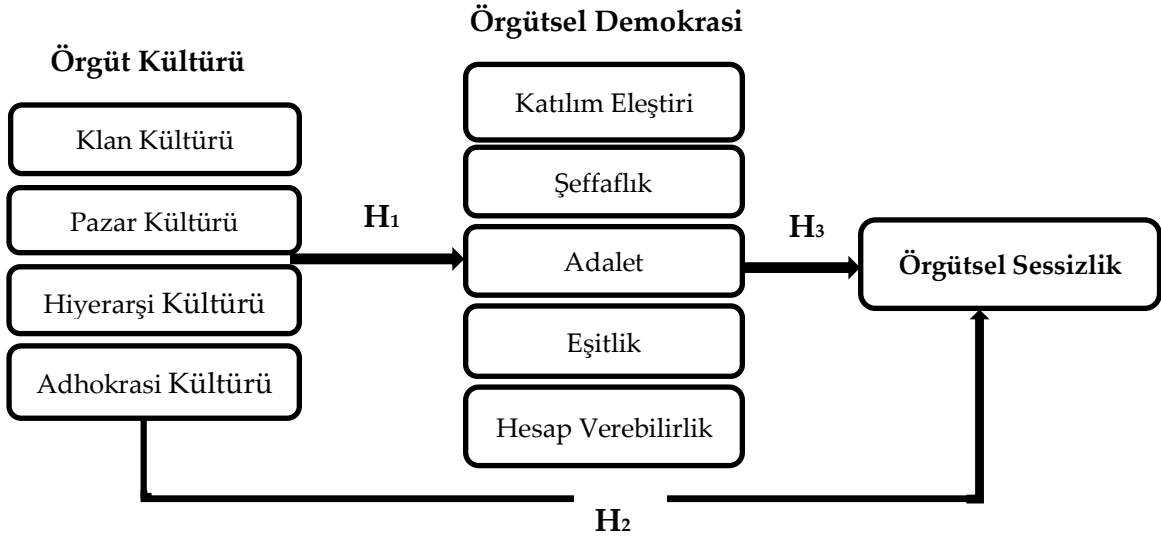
Örgütsel Demokrasi

Örgüt Kültürü

Klan Kültürü

Pazar Kültürü

Hiyerarşi Kültürü

Adhokrasi Kültürü

Katılım Eleştiri

Şeffaflık

Adalet

Eşitlik

Hesap Verebilirlik

$H_1$

$H_3$

Örgütsel Sessizlik

$H_2$